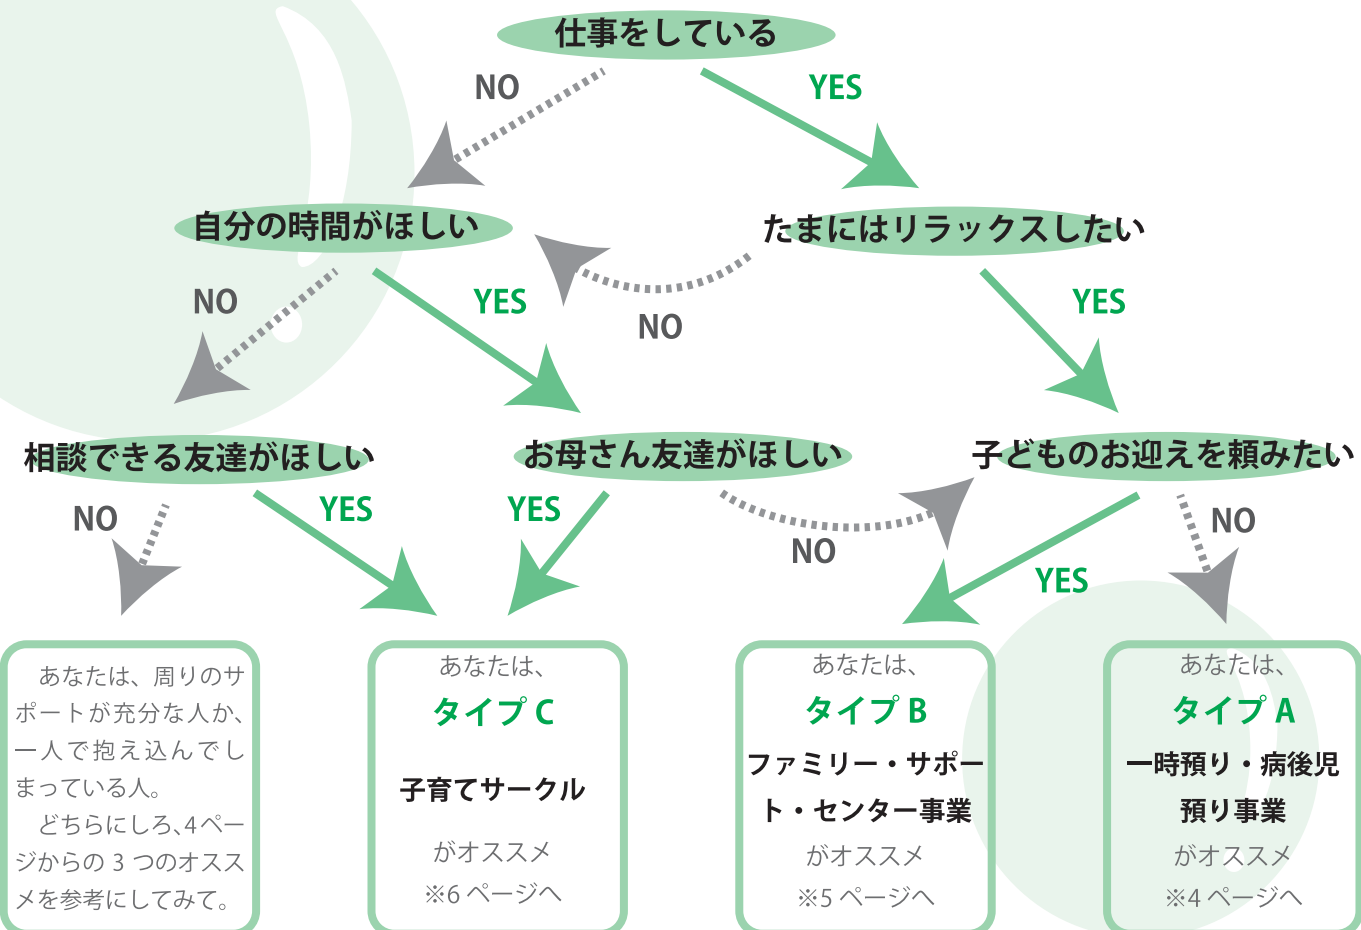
仕事をしている

NO

YES

自分の時間がほしい

たまにはリラックスしたい

NO

YES

NO

YES

相談できる友達がほしい

お母さん友達がほしい

子どものお迎えを頼みたい

NO

YES

YES

NO

YES

NO

あなたは、周りのサポートが充分な人か、一人で抱え込んでしまっている人。

どちらにしろ、4ページからの 3 つのオススメを参考にしてみて。

あなたは、

タイプ C

子育てサークル

がオススメ

※6 ページへ

あなたは、

タイプ B

ファミリー・サポート・センター事業

がオススメ

※5 ページへ

あなたは、

タイプ A

一時預り・病後児預り事業

がオススメ

※4 ページへ